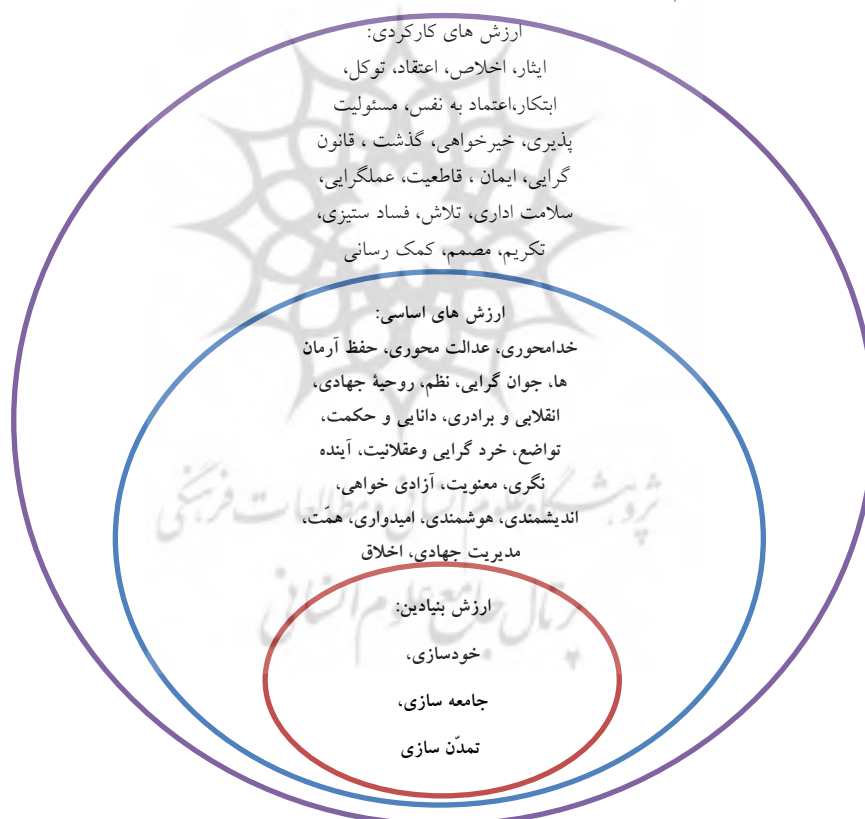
ارزش های کارکردی:
ایثار، اخلاص، اعتقاد، توکل، ابتکار،اعتماد به نفس، مسئولیت پذیری، خیرخواهی، گذشت ، قانون گرایی، ایمان ، قاطعیت، عملگرایی، سلامت اداری، تلاش، فساد ستیزی، تکریم، مصمم، کمک رسانی

ارزش های اساسی:
خدامحوری، عدالت محوری، حفظ آرمان ها، جوان گرایی، نظم، روحیهٔ جهادی، انقلابی و برادری، دانایی و حکمت، تواضع، خرد گرایی وعقلانیت، آینده نگری، معنویت، آزادی خواهی، اندیشمندی، هوشمندی، امیدواری، همّت، مدیریت جهادی، اخلاق

ارزش بنیادین:
خودسازی،
جامعه سازی،
تمدّن سازی

پژوهشگاه علوم انسانی و مطالعات فرهنگی
پرتال جامع علوم انسانی